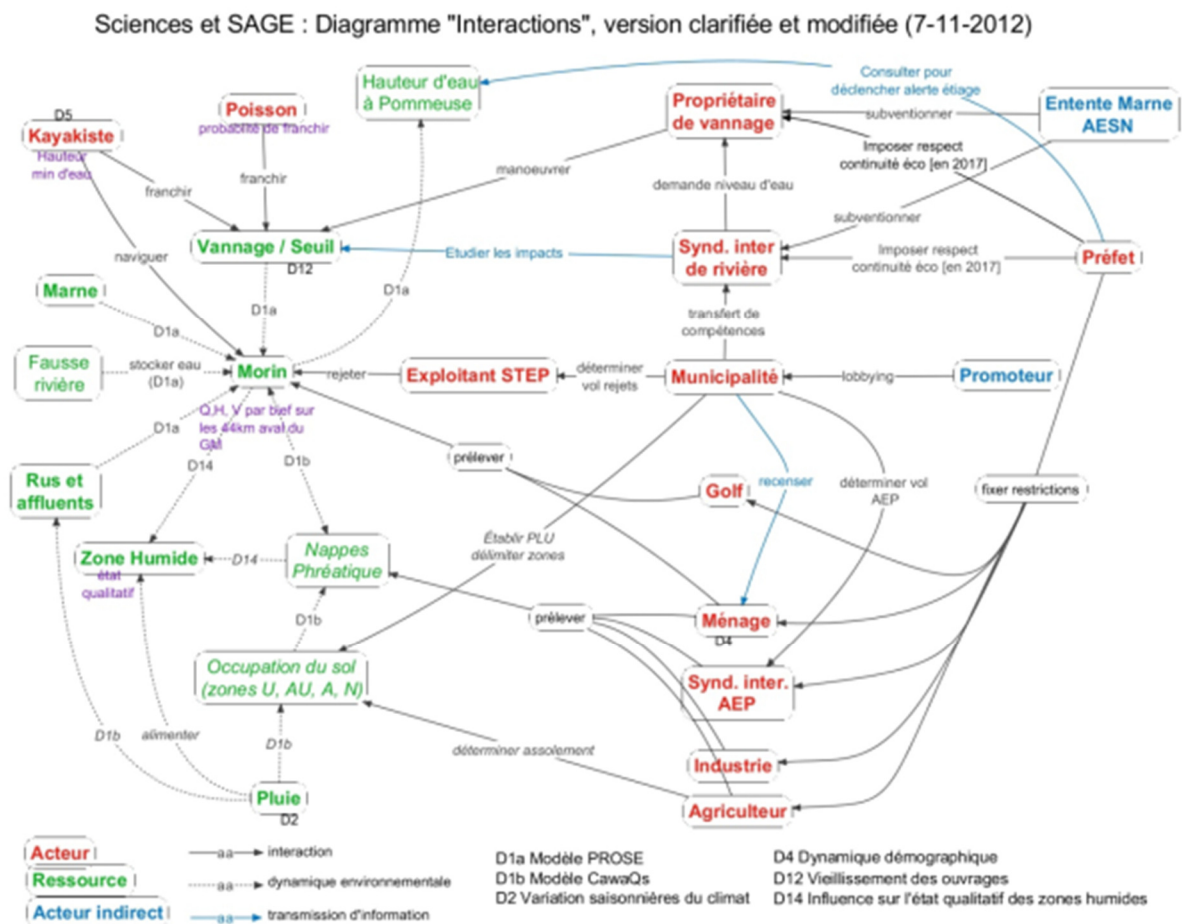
Sciences et SAGE : Diagramme "Interactions", version clarifiée et modifiée (7-11-2012)

Hauteur d'eau à Pommeuse

Consulter pour déclencher alerte étiage

D5
Kayakiste
Hauteur min d'eau

Poisson
probabilité de franchir

Propriétaire de vannage

subventionner

Entente Marne AESN

Imposer respect continuité éco [en 2017]

franchir

franchir

manoeuvrer

demande niveau d'eau

subventionner

Vannage / Seuil
D12

Etudier les impacts

Synd. inter de rivière

Imposer respect continuité éco [en 2017]

Préfet

naviguer

D1a

D1a

Marne

D1a

transfert de compétences

Fausse rivière

stocker eau (D1a)

Morin

rejeter

Exploitant STEP

déterminer vol rejets

Municipalité

lobbying

Promoteur

Q,H, V par bief sur les 44km aval du GM

D1a

D14

D1b

prélever

Rus et affluents

recenser

déterminer vol AEP

fixer restrictions

Golf

Établir PLU délimiter zones

Zone Humide
état qualitatif

D14

Nappes Phréatique

D1b

prélever

Ménage
D4

Occupation du sol (zones U, AU, A, N)

Synd. inter. AEP

D1b

alimenter

D1b

déterminer assolement

Industrie

Pluie
D2

Agriculteur

Acteur
Ressource
Acteur indirect

aa interaction
aa dynamique environnementale
aa transmission d'information

D1a Modèle PROSE
D1b Modèle CawaQs
D2 Variation saisonnières du climat

D4 Dynamique démographique
D12 Vieillissement des ouvrages
D14 Influence sur l'état qualitatif des zones humides